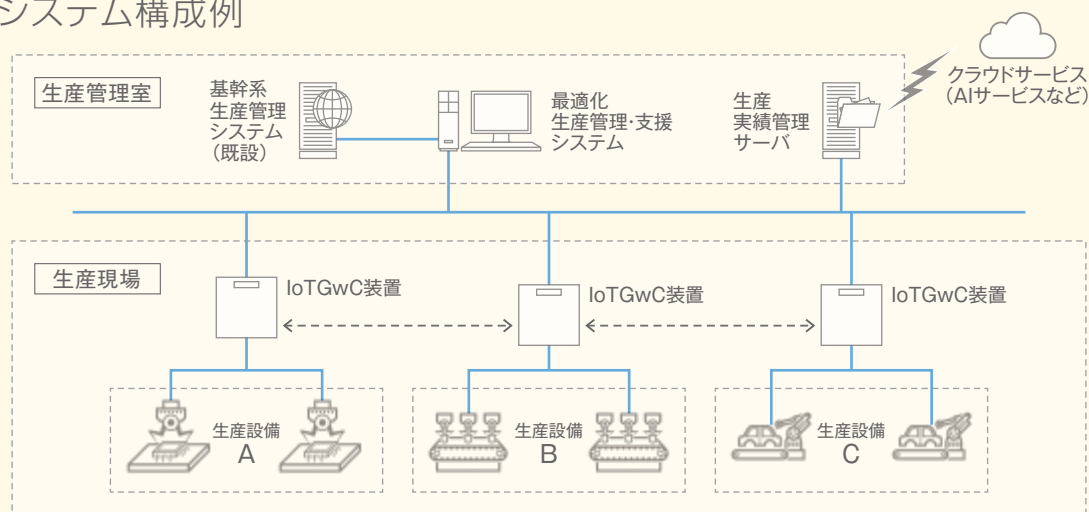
システム構成例

生産管理室

基幹系
生産管理
システム
（既設）

最適化
生産管理･支援
システム

生産
実績管理
サーバ

クラウドサービス
（AIサービスなど）

生産現場

IoTGwC装置

IoTGwC装置

IoTGwC装置

生産設備
A

生産設備
B

生産設備
C